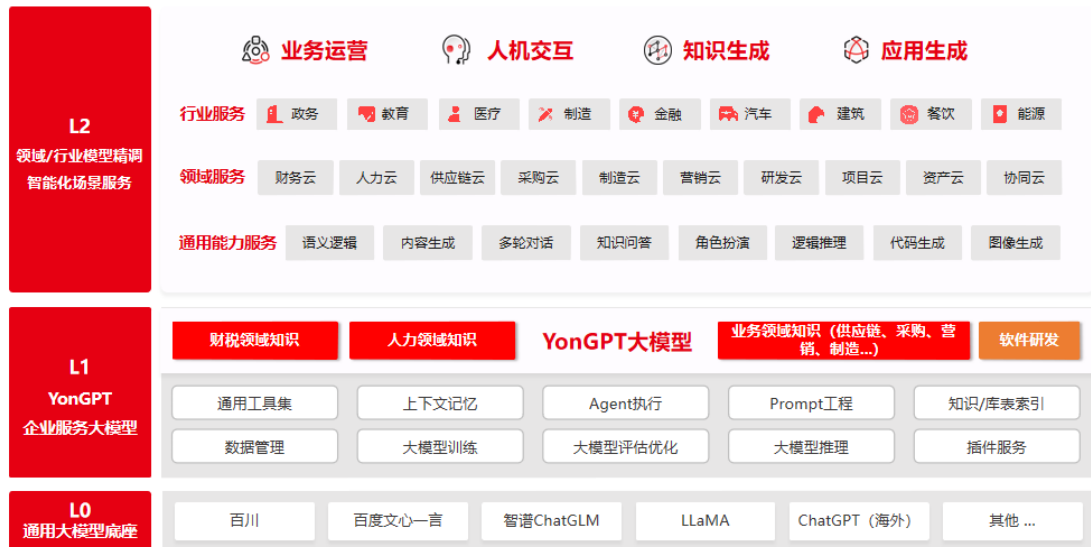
L2
领域/行业模型精调
智能化场景服务

业务运营　人机交互　知识生成　应用生成

行业服务　政务　教育　医疗　制造　金融　汽车　建筑　餐饮　能源

领域服务　财务云　人力云　供应链云　采购云　制造云　营销云　研发云　项目云　资产云　协同云

通用能力服务　语义逻辑　内容生成　多轮对话　知识问答　角色扮演　逻辑推理　代码生成　图像生成

L1
YonGPT
企业服务大模型

财税领域知识　人力领域知识　YonGPT大模型　业务领域知识（供应链、采购、营销、制造...）　软件研发

通用工具集　上下文记忆　Agent执行　Prompt工程　知识/库表索引
数据管理　大模型训练　大模型评估优化　大模型推理　插件服务

L0
通用大模型底座

百川　百度文心一言　智谱ChatGLM　LLaMA　ChatGPT（海外）　其他 ...